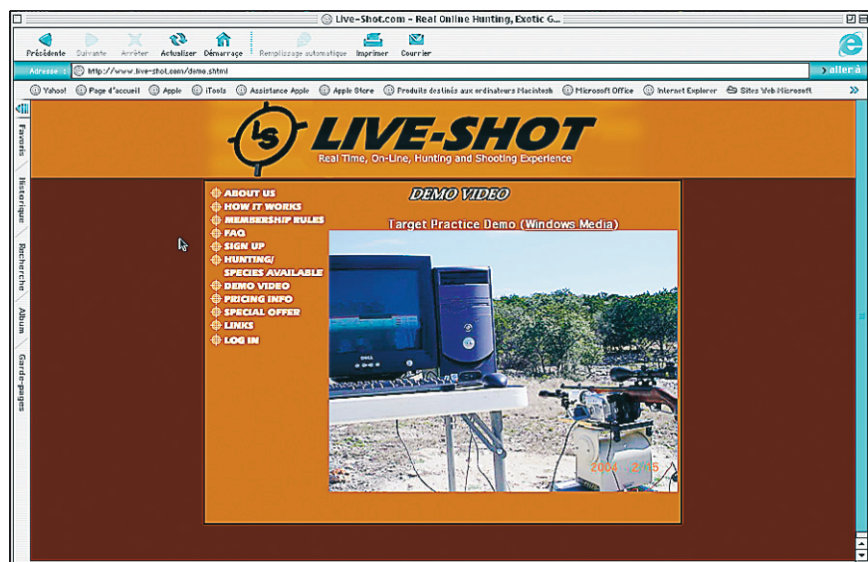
Live-Shot.com - Real Online Hunting, Exotic G...

Précédente Suivante Arrêter Actualiser Démarrage Remplissage automatique Imprimer Courrier

Adresse : http://www.live-shot.com/demo.shtml

aller à

Yahoo! Page d'accueil Apple iTools Assistance Apple Apple Store Produits destinés aux ordinateurs Macintosh Microsoft Office Internet Explorer Sites Web Microsoft

Favoris Historique Recherche Album Garde-pages

LS LIVE-SHOT
Real Time, On-Line, Hunting and Shooting Experience

ABOUT US
HOW IT WORKS
MEMBERSHIP RULES
FAQ
SIGN UP
HUNTING/ SPECIES AVAILABLE
DEMO VIDEO
PRICING INFO
SPECIAL OFFER
LINKS
LOG IN

DEMO VIDEO

Target Practice Demo (Windows Media)

DELL

2004 2/05